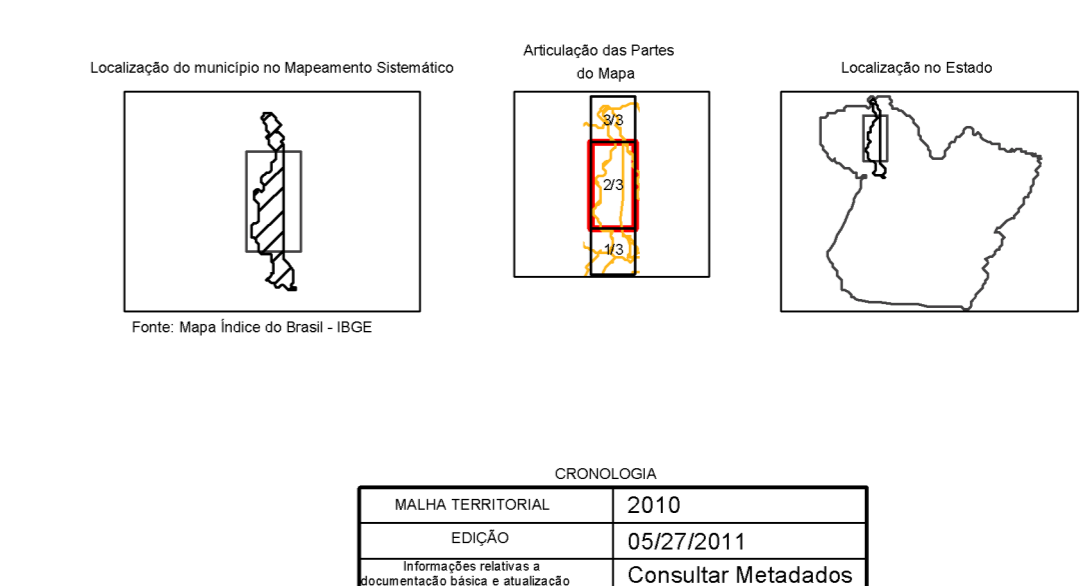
Localização do município no Mapeamento Sistemático

Articulação das Partes do Mapa

Localização no Estado

3/3

2/3

1/3

Fonte: Mapa Índice do Brasil - IBGE

CRONOLOGIA

| MALHA TERRITORIAL | 2010 |
|---|---|
| EDIÇÃO | 05/27/2011 |
| Informações relativas a documentação básica e atualização | Consultar Metadados |